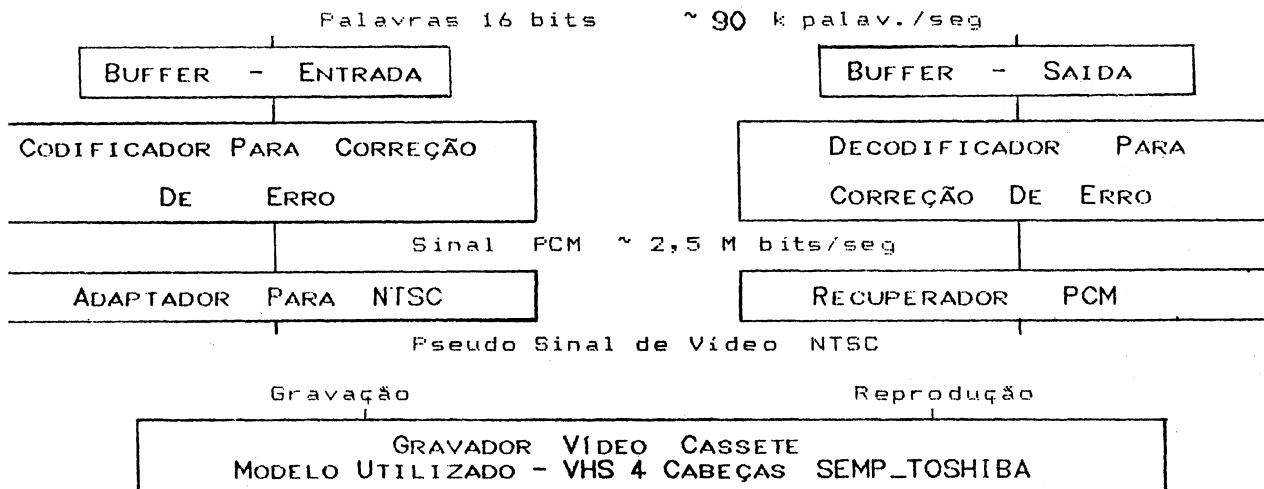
Palavras 16 bits ~ 90 k palav./seg

BUFFER - ENTRADA

BUFFER - SAIDA

CODIFICADOR PARA CORREÇÃO DE ERRO

DECODIFICADOR PARA CORREÇÃO DE ERRO

Sinal PCM ~ 2,5 M bits/seg

ADAPTADOR PARA NTSC

RECUPERADOR PCM

Pseudo Sinal de Vídeo NTSC

Gravação

Reprodução

GRAVADOR VÍDEO CASSETE
MODELO UTILIZADO - VHS 4 CABEÇAS SEMP_TOSHIBA